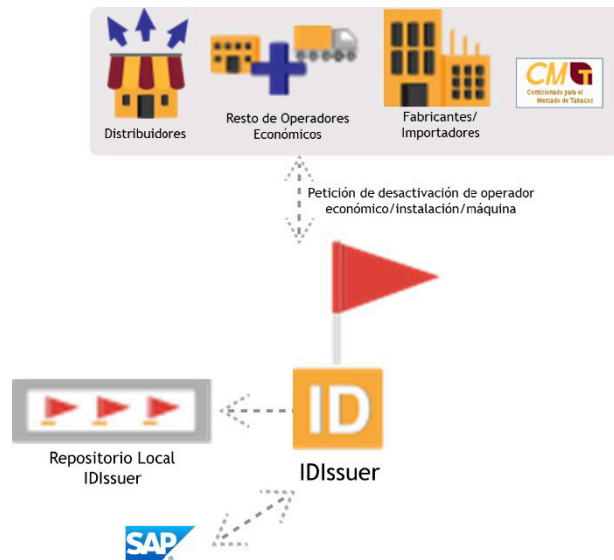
Distribuidores

Resto de Operadores Económicos

Fabricantes/ Importadores

CMT
Comisionado para el Mercado de Tabacos

Petición de desactivación de operador económico/instalación/máquina

ID

IDIssuer

Repositorio Local IDIssuer

SAP